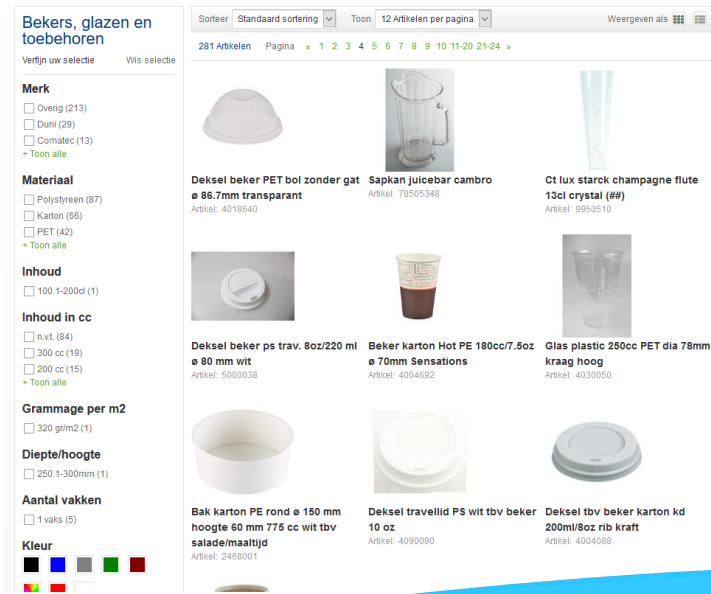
Bekers, glazen en toebehoren

Verfijn uw selectie Wis selectie

Merk
Overig (213)
Duni (29)
Comatec (13)
+ Toon alle

Materiaal
Polystyreen (87)
Karton (66)
PET (42)
+ Toon alle

Inhoud
100.1-200cl (1)

Inhoud in cc
n.v.t. (84)
300 cc (19)
200 cc (15)
+ Toon alle

Grammage per m2
320 gr/m2 (1)

Diepte/hoogte
250.1-300mm (1)

Aantal vakken
1 vaks (5)

Kleur

Sorteer Standaard sortering Toon 12 Artikelen per pagina Weergeven als

281 Artikelen Pagina « 1 2 3 4 5 6 7 8 9 10 11-20 21-24 »

Deksel beker PET bol zonder gat ø 86.7mm transparant
Artikel: 4018640

Sapkan juicebar cambro
Artikel: 78505348

Ct lux starck champagne flute 13cl crystal (##)
Artikel: 9950510

Deksel beker ps trav. 8oz/220 ml ø 80 mm wit
Artikel: 5000038

Beker karton Hot PE 180cc/7.5oz ø 70mm Sensations
Artikel: 4004692

Glas plastic 250cc PET dia 78mm kraag hoog
Artikel: 4030050

Bak karton PE rond ø 150 mm hoogte 60 mm 775 cc wit tbv salade/maaltijd
Artikel: 2468001

Deksel travellid PS wit tbv beker 10 oz
Artikel: 4090090

Deksel tbv beker karton kd 200ml/8oz rib kraft
Artikel: 4004088